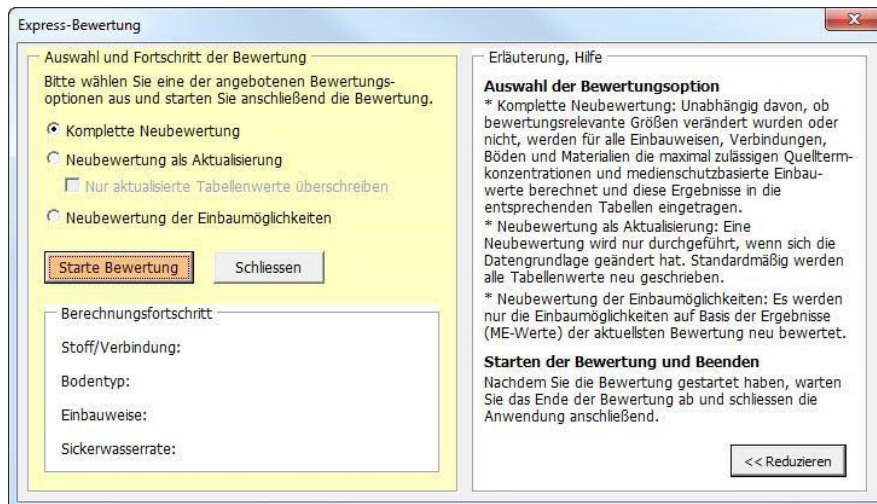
Express-Bewertung

Auswahl und Fortschritt der Bewertung

Bitte wählen Sie eine der angebotenen Bewertungsoptionen aus und starten Sie anschließend die Bewertung.

Komplette Neubewertung

Neubewertung als Aktualisierung

Nur aktualisierte Tabellenwerte überschreiben

Neubewertung der Einbaumöglichkeiten

Starte Bewertung

Schliessen

Berechnungsfortschritt

Stoff/Verbindung:

Bodentyp:

Einbauweise:

Sickerwasserrate:

Erläuterung, Hilfe

Auswahl der Bewertungsoption

* Komplette Neubewertung: Unabhängig davon, ob bewertungsrelevante Größen verändert wurden oder nicht, werden für alle Einbauweisen, Verbindungen, Böden und Materialien die maximal zulässigen Quellterm-konzentrationen und medienschutzbasierte Einbauwerte berechnet und diese Ergebnisse in die entsprechenden Tabellen eingetragen.

* Neubewertung als Aktualisierung: Eine Neubewertung wird nur durchgeführt, wenn sich die Datengrundlage geändert hat. Standardmäßig werden alle Tabellenwerte neu geschrieben.

* Neubewertung der Einbaumöglichkeiten: Es werden nur die Einbaumöglichkeiten auf Basis der Ergebnisse (ME-Werte) der aktuellsten Bewertung neu bewertet.

Starten der Bewertung und Beenden

Nachdem Sie die Bewertung gestartet haben, warten Sie das Ende der Bewertung ab und schliessen die Anwendung anschließend.

<< Reduzieren